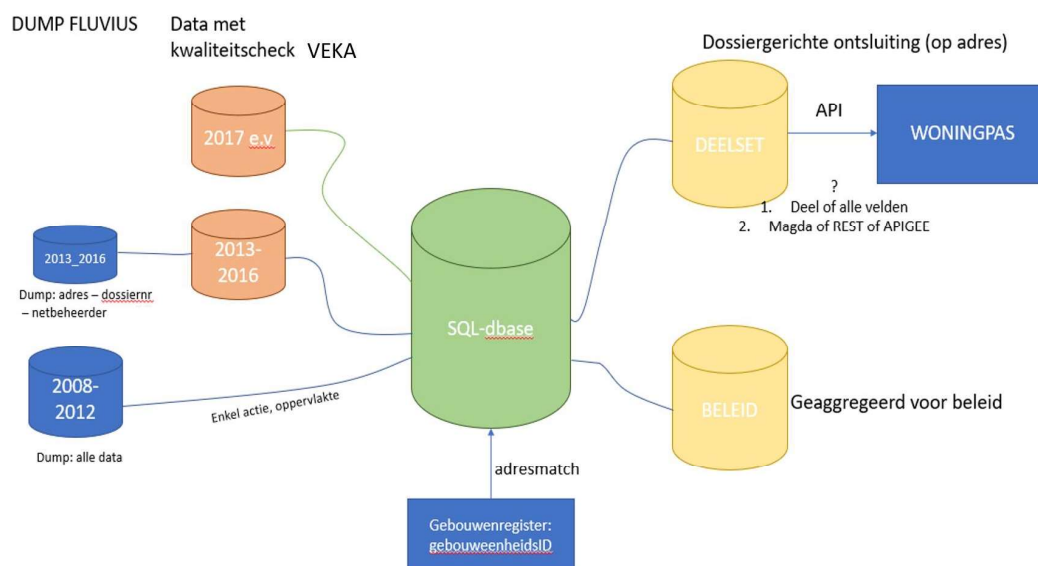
DUMP FLUVIUS

Data met kwaliteitscheck

VEKA

Dossiergerichte ontsluiting (op adres)

2017 e.v

API

WONINGPAS

DEELSET

?

1. Deel of alle velden
2. Magda of REST of APIGEE

2013_2016

2013-2016

Dump: adres – dossiernr – netbeheerder

SQL-dbase

2008-2012

Enkel actie, oppervlakte

BELEID

Geaggregeerd voor beleid

Dump: alle data

adresmatch

Gebouwenregister: gebouweenheidsID